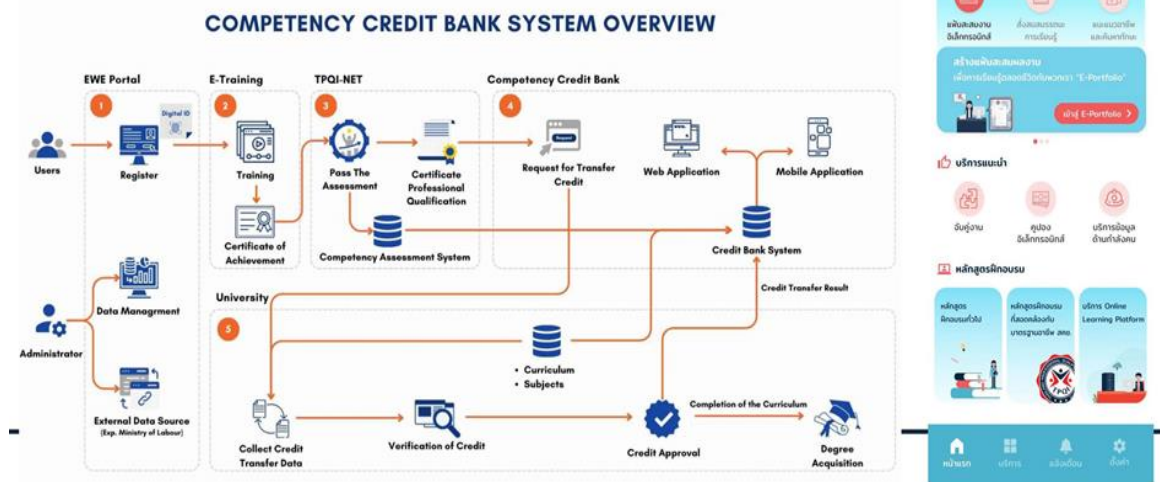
COMPETENCY CREDIT BANK SYSTEM OVERVIEW

EWE Portal

1

Digital ID

Users

Register

Administrator

Data Managrment

External Data Source
(Exp. Ministry of Labour)

E-Training

2

Training

Certificate of Achievement

TPQI-NET

3

Pass The Assessment

Certificate Professional Qualification

Competency Assessment System

Competency Credit Bank

4

Request

Request for Transfer Credit

Web Application

Mobile Application

Credit Bank System

Credit Transfer Result

University

5

• Curriculum
• Subjects

Collect Credit Transfer Data

Verification of Credit

Credit Approval

Completion of the Curriculum

Degree Acquisition

แฟ้มสะสมงาน อิเล็กทรอนิกส์

สั่งสมสมรรถนะ การเรียนรู้

แนะแนวอาชีพ และค้นหาทักษะ

สร้างแฟ้มสะสมผลงาน

เพื่อการเรียนรู้ตลอดชีวิตกับพวกเรา "E-Portfolio"

เข้าสู่ E-Portfolio >

บริการแนะนำ

จับคู่งาน

คูปอง อิเล็กทรอนิกส์

บริการข้อมูล ด้านกำลังคน

หลักสูตรฝึกอบรม

หลักสูตร ฝึกอบรมทั่วไป

หลักสูตรฝึกอบรม ที่สอดคล้องกับ มาตรฐานอาชีพ สคช.

บริการ Online Learning Platform

หน้าแรก

บริการ

แจ้งเตือน

ตั้งค่า